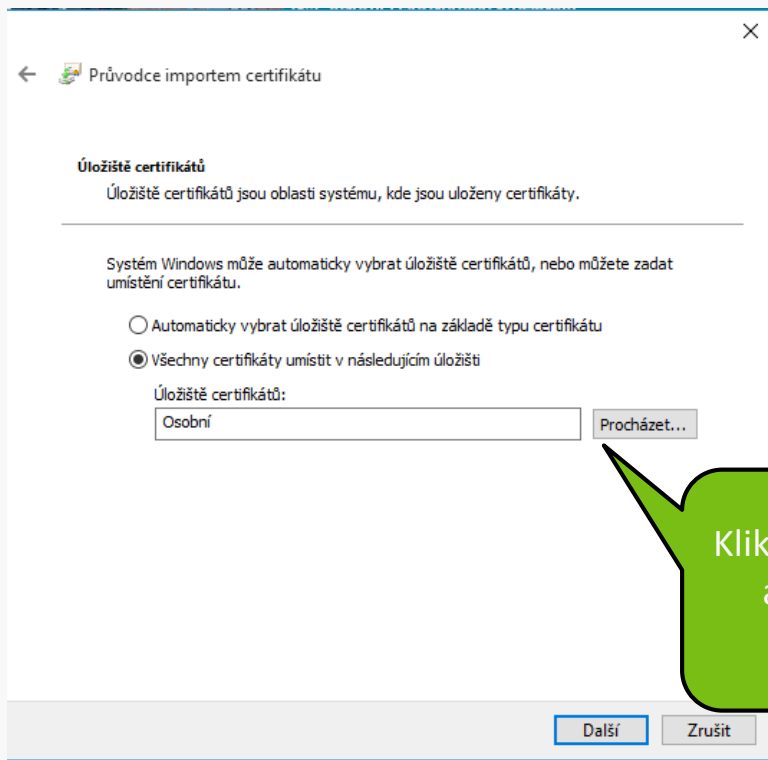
Průvodce importem certifikátu

Úložiště certifikátů

Úložiště certifikátů jsou oblasti systému, kde jsou uloženy certifikáty.

Systém Windows může automaticky vybrat úložiště certifikátů, nebo můžete zadat umístění certifikátu.

Automaticky vybrat úložiště certifikátů na základě typu certifikátu

Všechny certifikáty umístit v následujícím úložišti

Úložiště certifikátů:

Osobní

Procházet...

Klik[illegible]
a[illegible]

Další

Zrušit